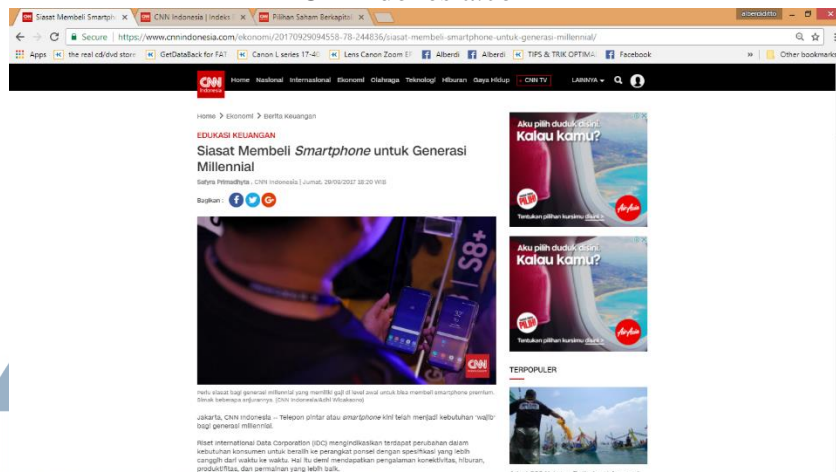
Siasat Membeli Smartph ×
CNN Indonesia | Indeks ×
Pilihan Saham Berkapital ×
alberdiditto
← → C Secure | https://www.cnnindonesia.com/ekonomi/20170929094558-78-244836/siasat-membeli-smartphone-untuk-generasi-millennial/
Apps the real cd/dvd store GetDataBack for FAT Canon L series 17-40 Lens Canon Zoom EF Alberdi Alberdi TIPS & TRIK OPTIMA Facebook » Other bookmarks

CNN Indonesia Home Nasional Internasional Ekonomi Olahraga Teknologi Hiburan Gaya Hidup CNN TV LAINNYA

Home > Ekonomi > Berita Keuangan

EDUKASI KEUANGAN

Siasat Membeli *Smartphone* untuk Generasi Millennial

Safyra Primadhyta, CNN Indonesia | Jumat, 29/09/2017 18:20 WIB

Bagikan :

S8+

CNN Indonesia

Perlu siasat bagi generasi millenial yang memiliki gaji di level awal untuk bisa membeli smartphone premium. Simak beberapa anjurannya. (CNN Indonesia/Adhi Wicaksono)

Jakarta, CNN Indonesia -- Telepon pintar atau *smartphone* kini telah menjadi kebutuhan 'wajib' bagi generasi millennial.

Riset International Data Corporation (IDC) mengindikasikan terdapat perubahan dalam kebutuhan konsumen untuk beralih ke perangkat ponsel dengan spesifikasi yang lebih canggih dari waktu ke waktu. Hal itu demi mendapatkan pengalaman konektivitas, hiburan, produktifitas, dan permainan yang lebih baik.

Aku pilih duduk disini. Kalau kamu?
PILIH
Tentukan pilihan kursimu disini
AirAsia

Aku pilih duduk disini. Kalau kamu?
PILIH
Tentukan pilihan kursimu disini
AirAsia

TERPOPULER